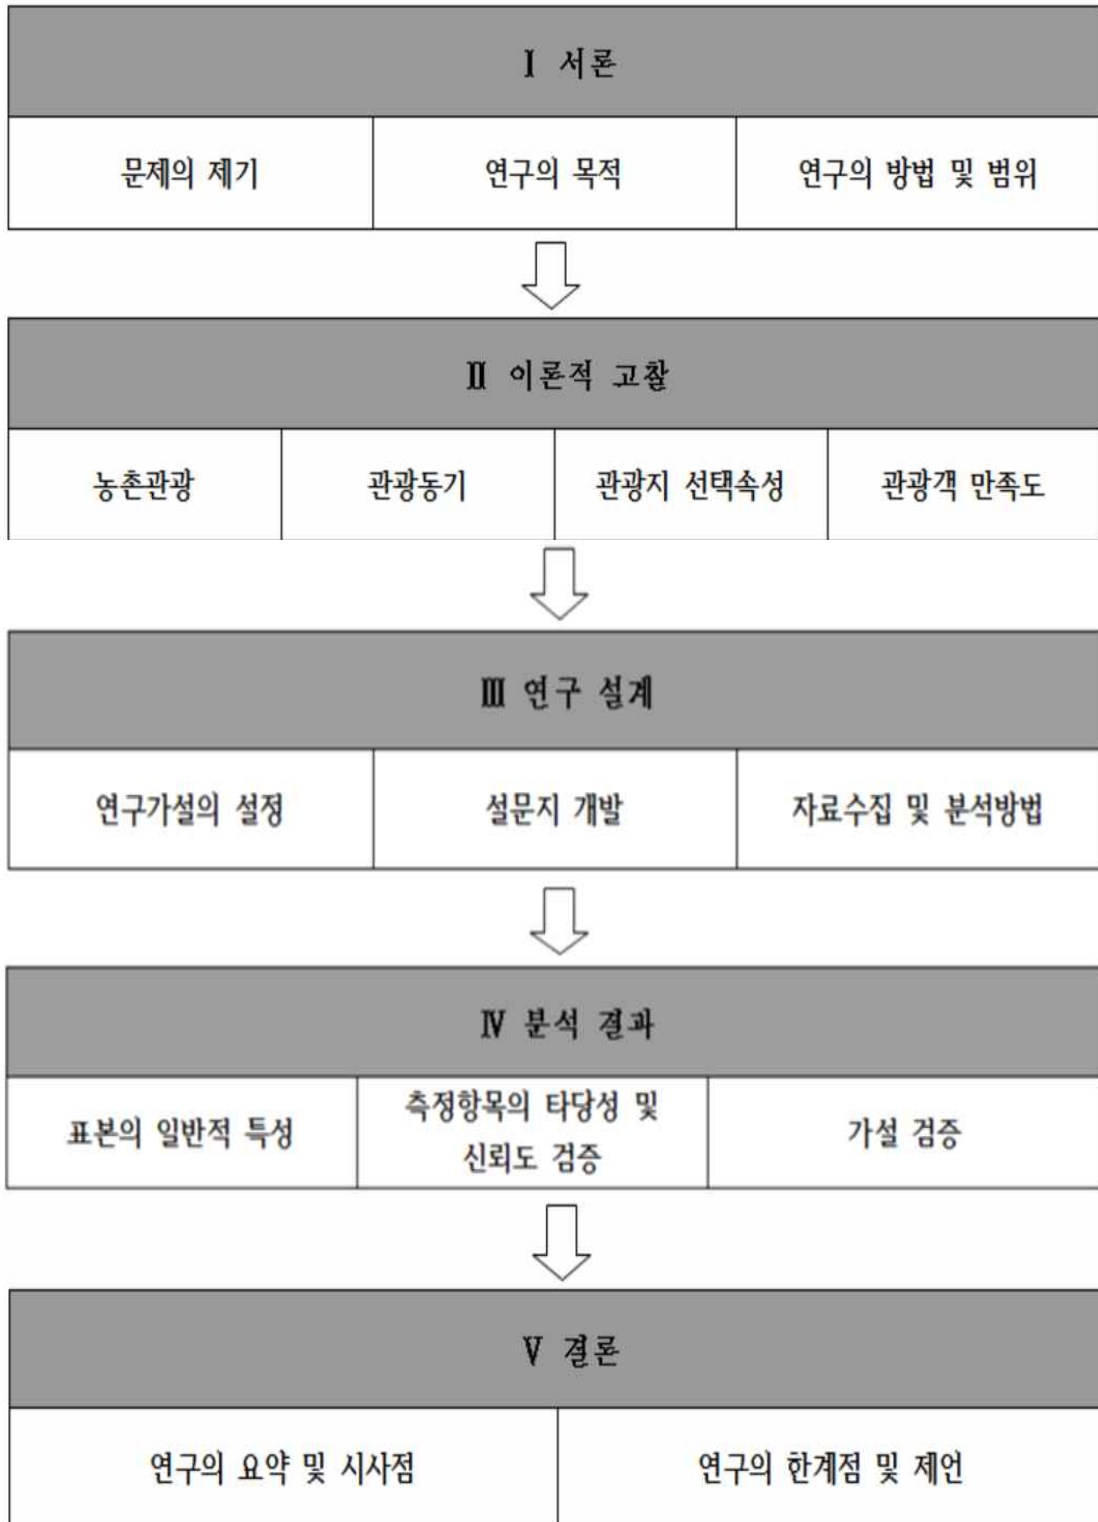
Ⅰ 서론

문제의 제기

연구의 목적

연구의 방법 및 범위

Ⅱ 이론적 고찰

농촌관광

관광동기

관광지 선택속성

관광객 만족도

Ⅲ 연구 설계

연구가설의 설정

설문지 개발

자료수집 및 분석방법

Ⅳ 분석 결과

표본의 일반적 특성

측정항목의 타당성 및 신뢰도 검증

가설 검증

Ⅴ 결론

연구의 요약 및 시사점

연구의 한계점 및 제언